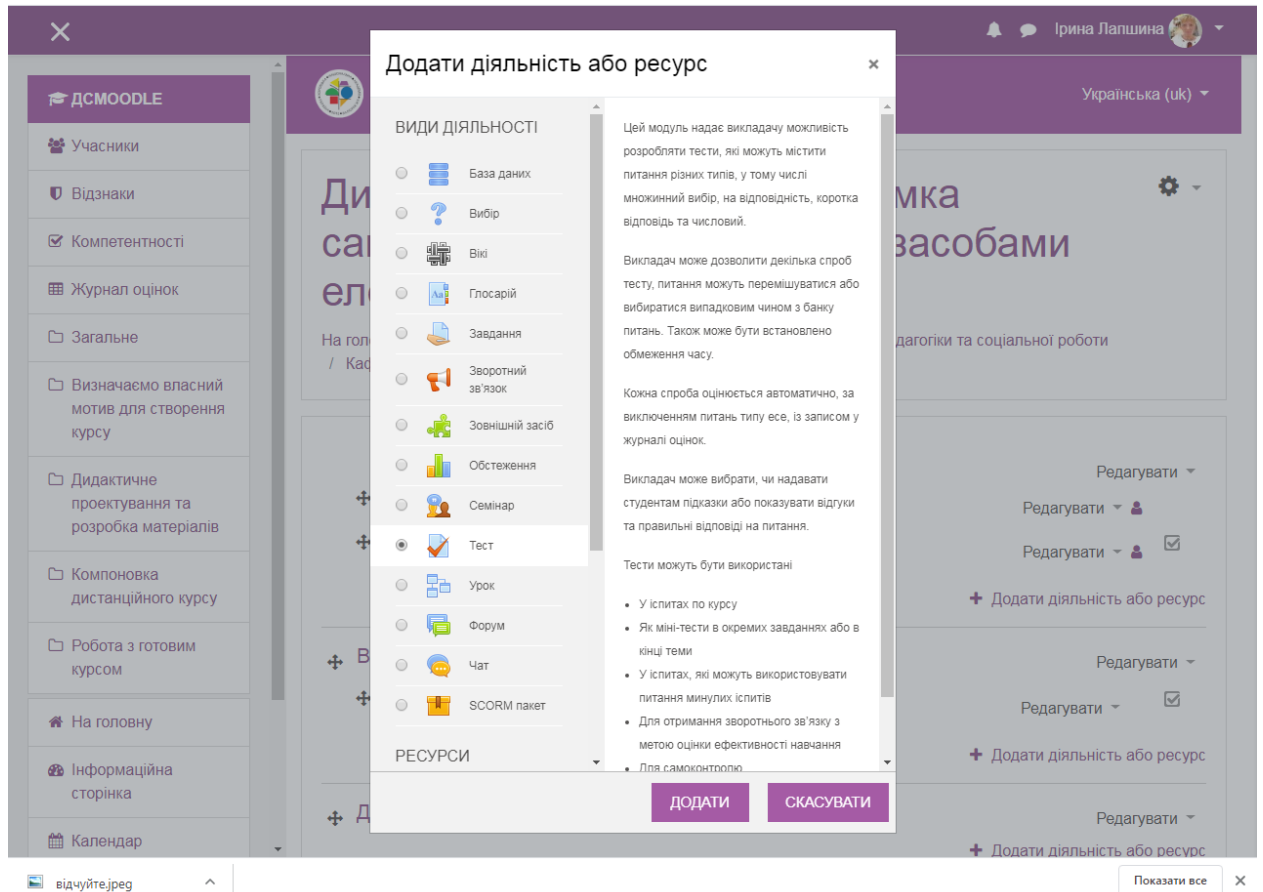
Ірина Лапшина

ДСMOODLE
Учасники
Відзнаки
Компетентності
Журнал оцінок
Загальне
Визначаємо власний мотив для створення курсу
Дидактичне проектування та розробка матеріалів
Компоновка дистанційного курсу
Робота з готовим курсом
На головну
Інформаційна сторінка
Календар

Українська (uk)

Ди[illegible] мка
са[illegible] засобами
ел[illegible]

На голо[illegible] дагогіки та соціальної роботи
/ Каф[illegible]

Редагувати
Редагувати
Редагувати
Додати діяльність або ресурс
В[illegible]
Редагувати
Редагувати
Додати діяльність або ресурс
Д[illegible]
Редагувати
Додати діяльність або ресурс

Додати діяльність або ресурс ×

ВИДИ ДІЯЛЬНОСТІ
База даних
Вибір
Вікі
Глосарій
Завдання
Зворотний зв'язок
Зовнішній засіб
Обстеження
Семінар
Тест
Урок
Форум
Чат
SCORM пакет
РЕСУРСИ

Цей модуль надає викладачу можливість розробляти тести, які можуть містити питання різних типів, у тому числі множинний вибір, на відповідність, коротка відповідь та числовий.

Викладач може дозволити декілька спроб тесту, питання можуть перемішуватися або вибиратися випадковим чином з банку питань. Також може бути встановлено обмеження часу.

Кожна спроба оцінюється автоматично, за виключенням питань типу есе, із записом у журналі оцінок.

Викладач може вибрати, чи надавати студентам підказки або показувати відгуки та правильні відповіді на питання.

Тести можуть бути використані

• У іспитах по курсу
• Як міні-тести в окремих завданнях або в кінці теми
• У іспитах, які можуть використовувати питання минулих іспитів
• Для отримання зворотнього зв'язку з метою оцінки ефективності навчання
• Для самоконтролю

ДОДАТИ
СКАСУВАТИ

відчуйте.jpeg
Показати все